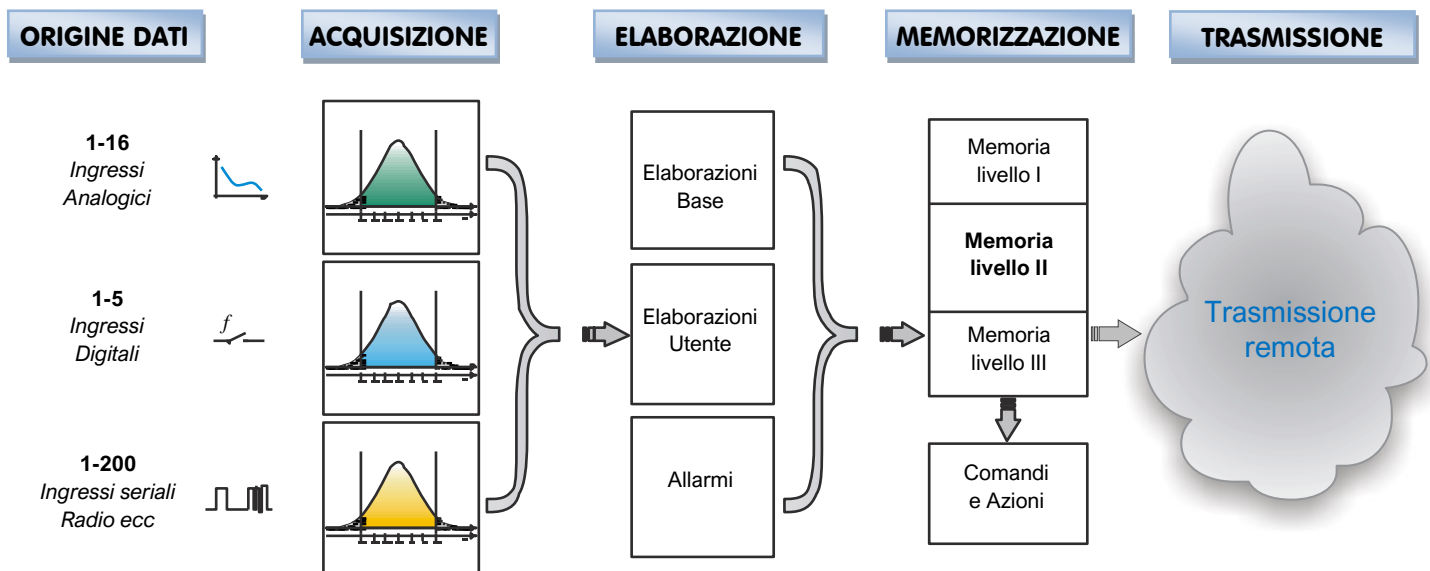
ORIGINE DATI

ACQUISIZIONE

ELABORAZIONE

MEMORIZZAZIONE

TRASMISSIONE

1-16
Ingressi Analogici

1-5
Ingressi Digitali

$f$

1-200
Ingressi seriali Radio ecc

Elaborazioni Base

Elaborazioni Utente

Allarmi

Memoria livello I

Memoria livello II

Memoria livello III

Comandi e Azioni

Trasmissione remota